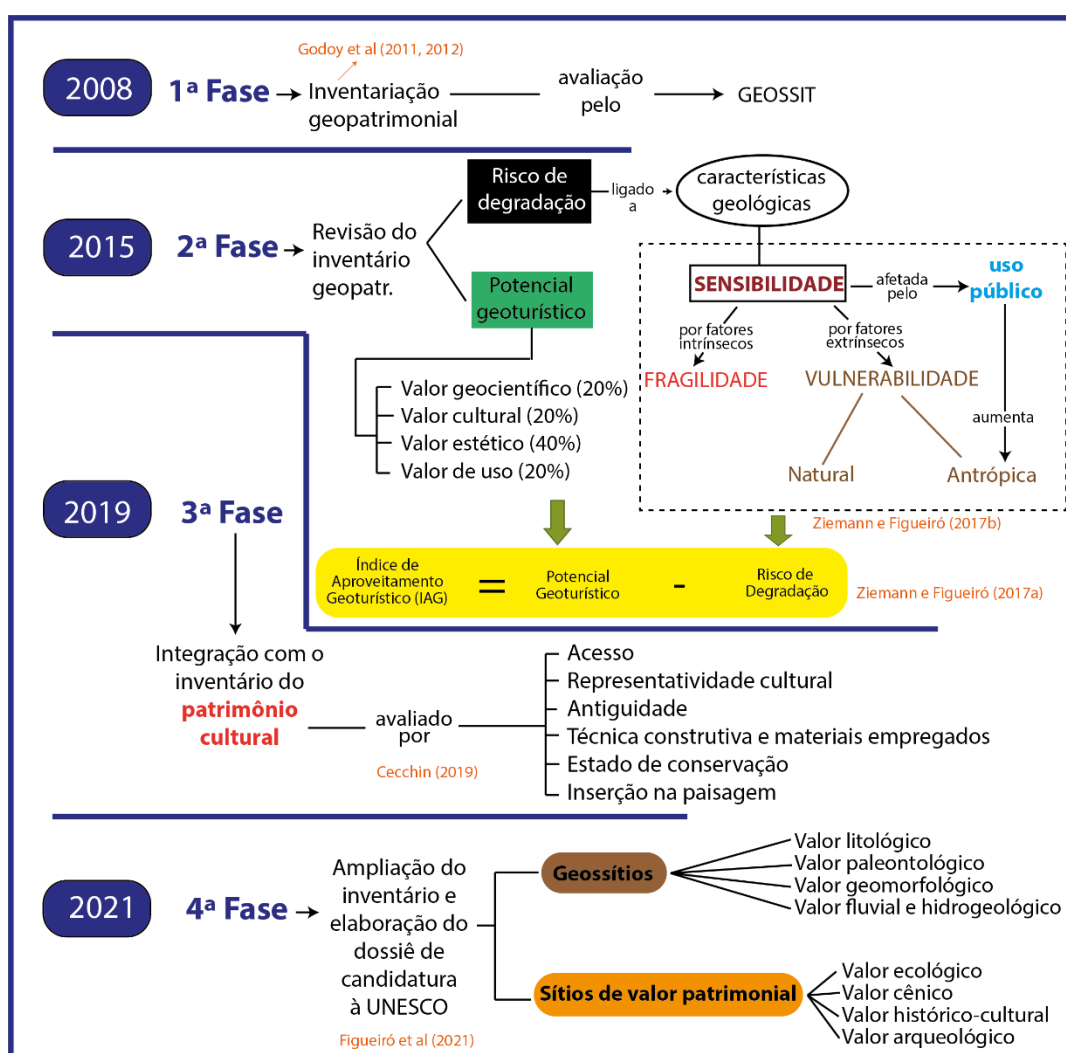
2008

1ª Fase

Godoy et al (2011, 2012)

Inventariação geopatrimonial

avaliação pelo

GEOSSIT

2015

2ª Fase

Revisão do inventário geopatr.

Risco de degradação

ligado a

características geológicas

Potencial geoturístico

SENSIBILIDADE

afetada pelo

uso público

por fatores intrínsecos

por fatores extrínsecos

FRAGILIDADE

VULNERABILIDADE

aumenta

Natural

Antrópica

Valor geocientífico (20%)
Valor cultural (20%)
Valor estético (40%)
Valor de uso (20%)

Ziemann e Figueiró (2017b)

2019

3ª Fase

Índice de Aproveitamento Geoturístico (IAG) = Potencial Geoturístico - Risco de Degradação

Ziemann e Figueiró (2017a)

Integração com o inventário do patrimônio cultural

avaliado por

Cecchin (2019)

Acesso
Representatividade cultural
Antiguidade
Técnica construtiva e materiais empregados
Estado de conservação
Inserção na paisagem

2021

4ª Fase

Ampliação do inventário e elaboração do dossiê de candidatura à UNESCO

Figueiró et al (2021)

Geossítios

Valor litológico
Valor paleontológico
Valor geomorfológico
Valor fluvial e hidrogeológico

Sítios de valor patrimonial

Valor ecológico
Valor cênico
Valor histórico-cultural
Valor arqueológico